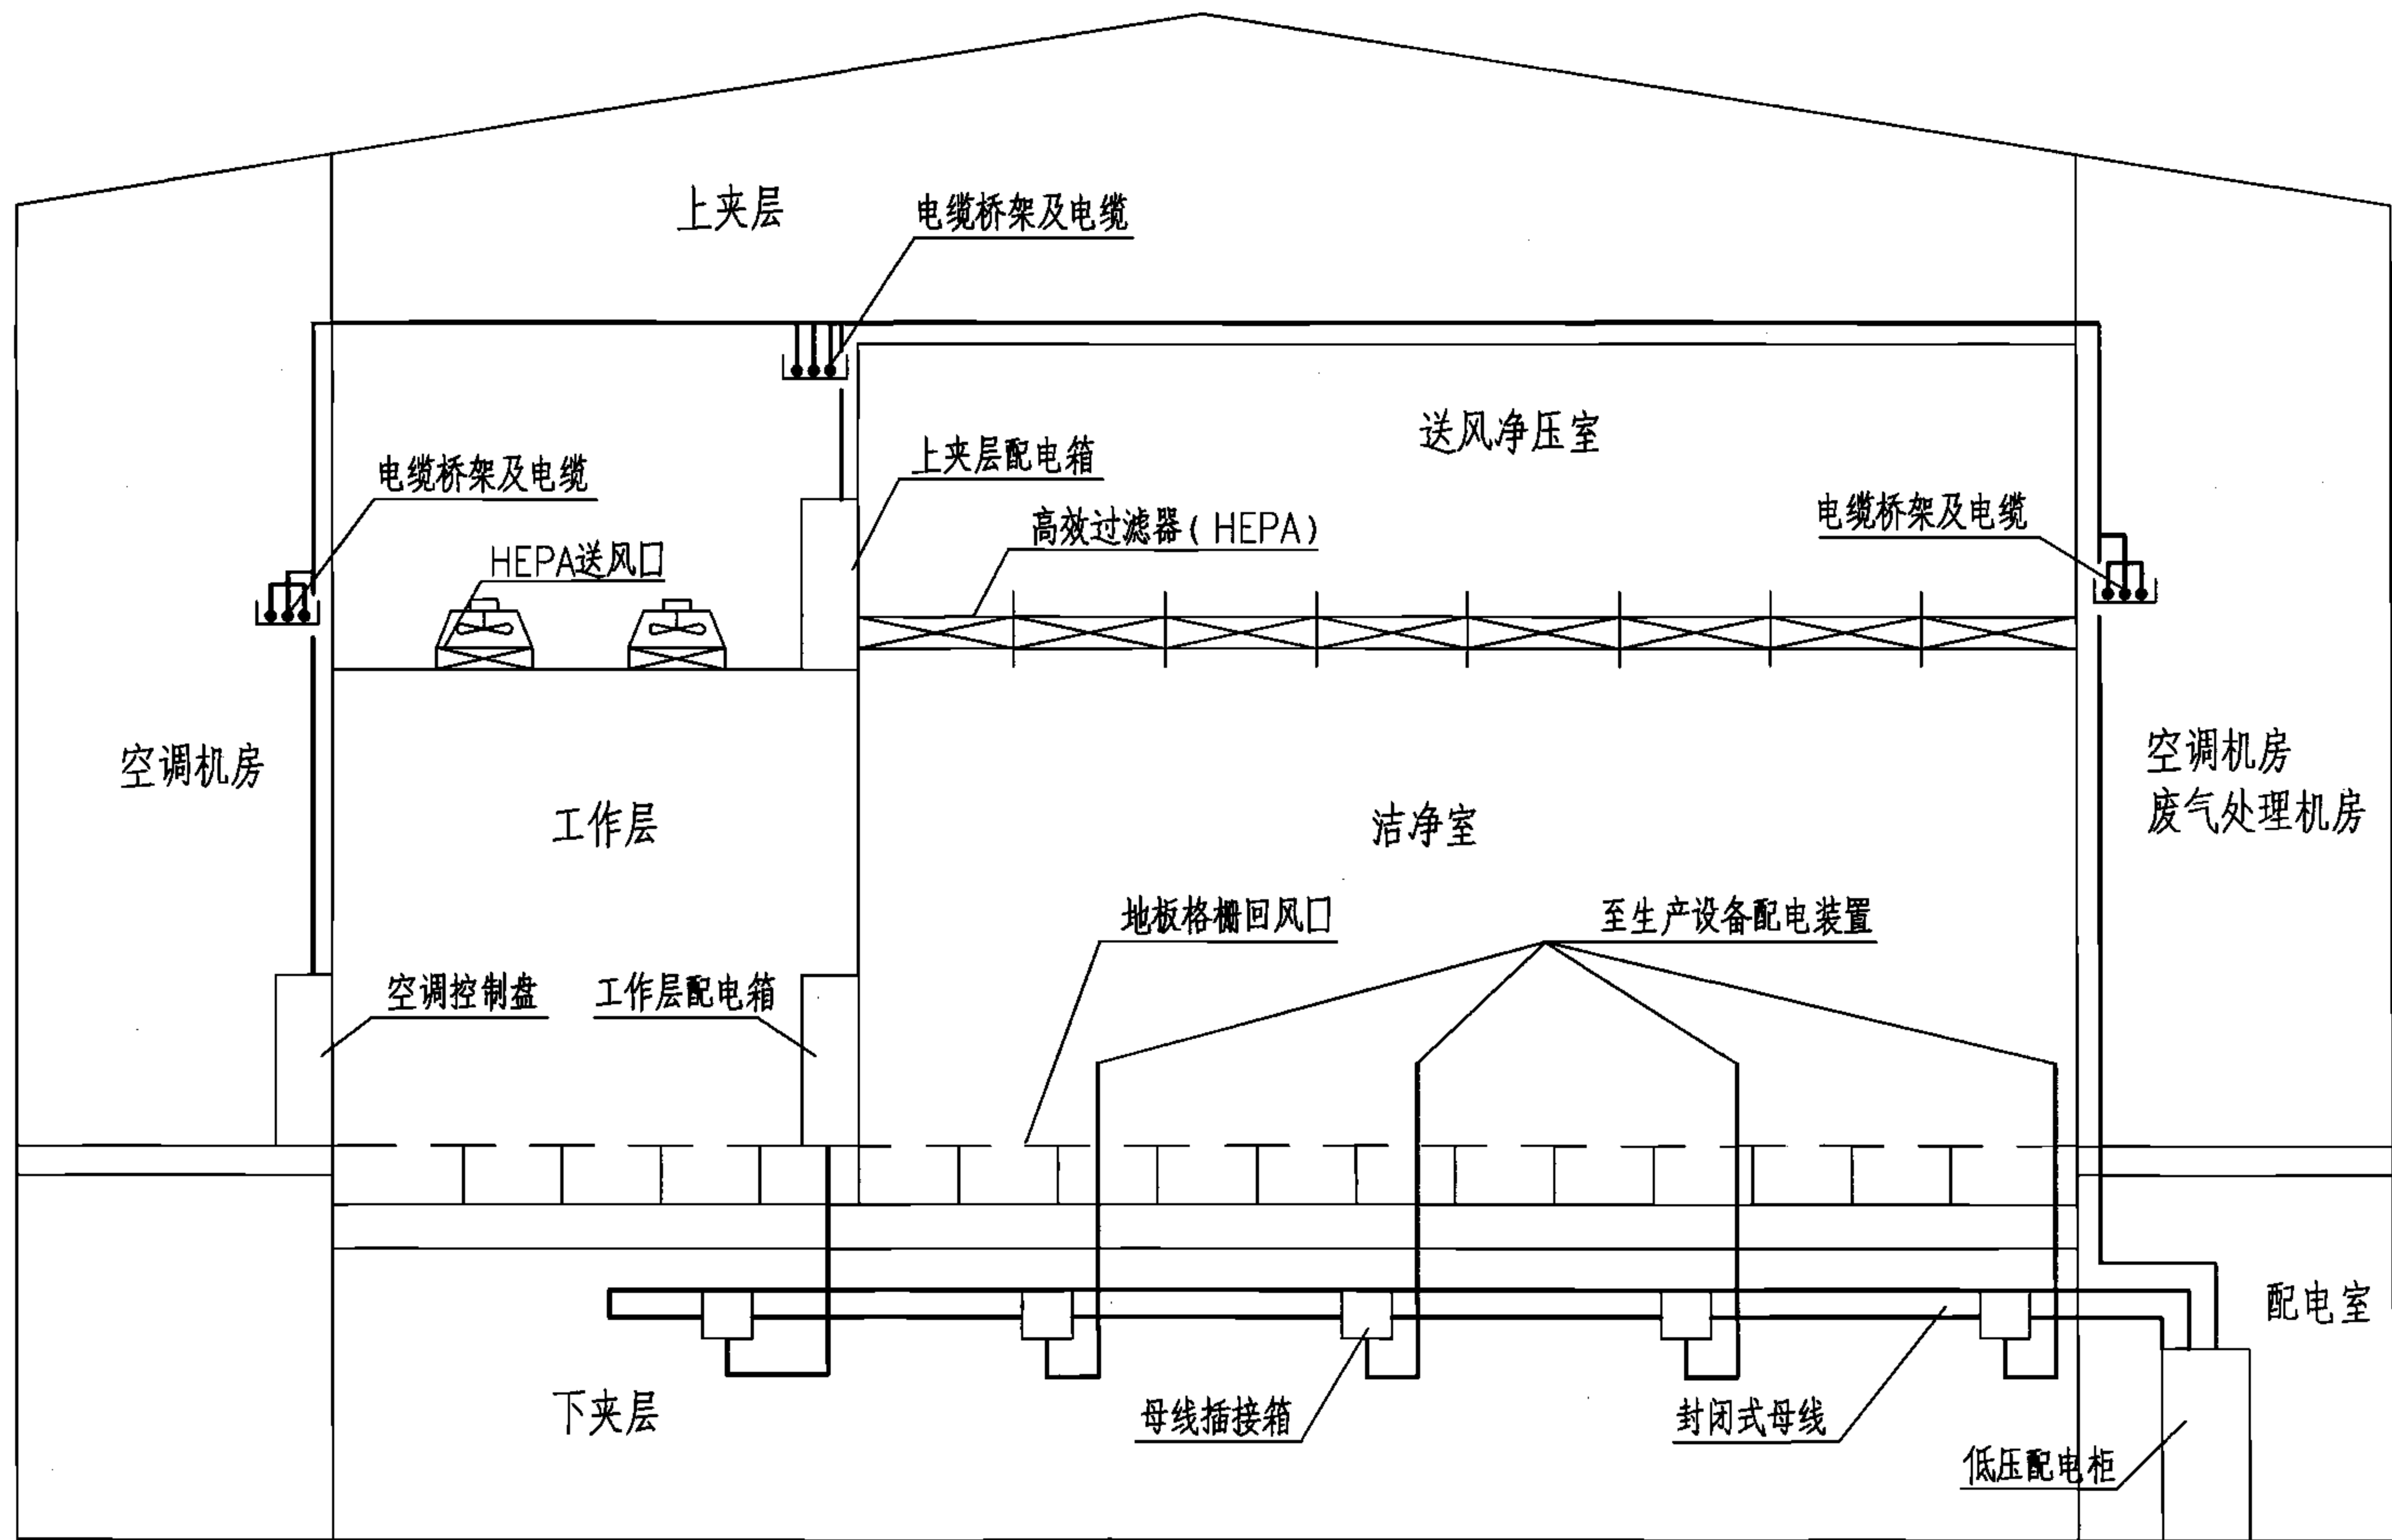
上夹层

电缆桥架及电缆

送风净压室

电缆桥架及电缆

上夹层配电箱

高效过滤器（HEPA）

电缆桥架及电缆

HEPA送风口

空调机房

工作层

洁净室

空调机房
废气处理机房

地板格栅回风口

至生产设备配电装置

空调控制盘

工作层配电箱

配电室

下夹层

母线插接箱

封闭式母线

低压配电柜